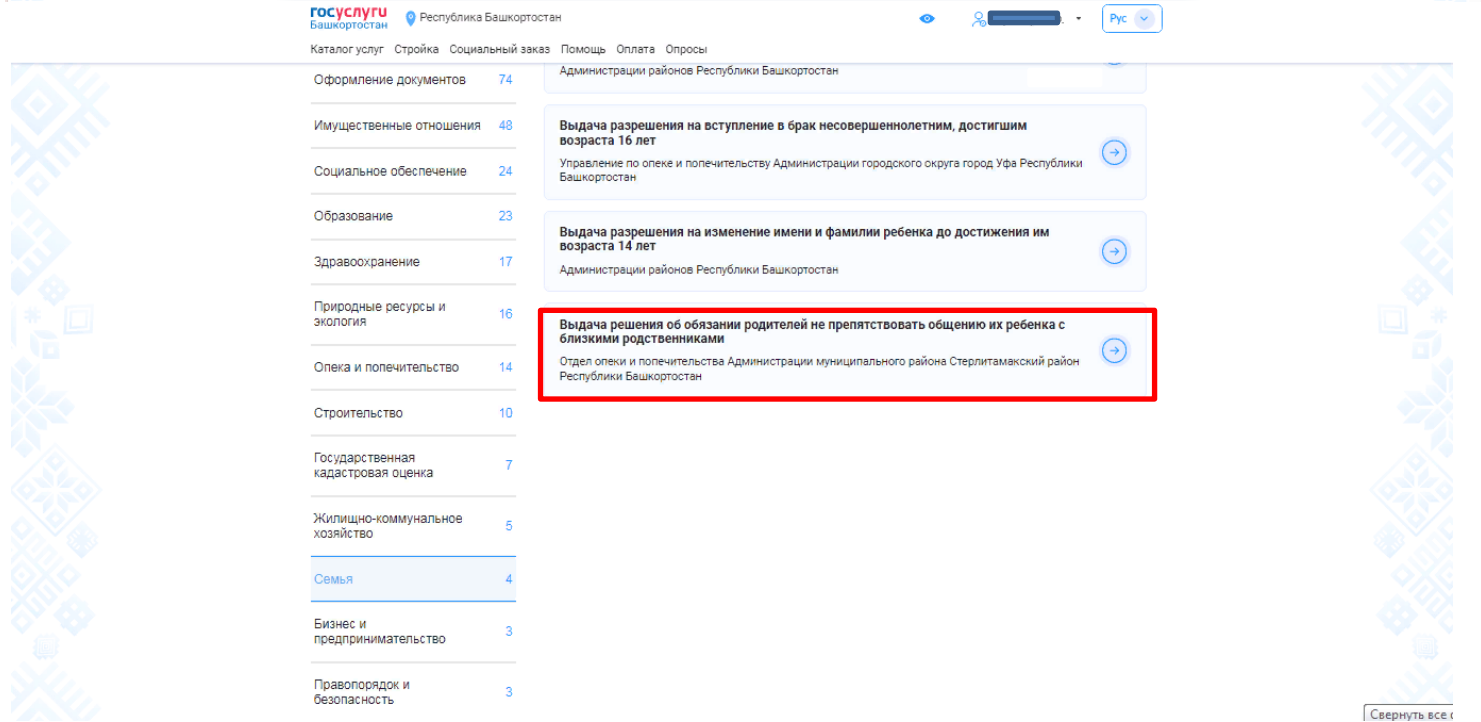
госуслуги Башкортостан

Республика Башкортостан

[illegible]

Рус

Каталог услуг Стройка Социальный заказ Помощь Оплата Опросы

Оформление документов 74

Имущественные отношения 48

Социальное обеспечение 24

Образование 23

Здравоохранение 17

Природные ресурсы и экология 16

Опека и попечительство 14

Строительство 10

Государственная кадастровая оценка 7

Жилищно-коммунальное хозяйство 5

Семья 4

Бизнес и предпринимательство 3

Правопорядок и безопасность 3

Администрации районов Республики Башкортостан

Выдача разрешения на вступление в брак несовершеннолетним, достигшим возраста 16 лет

Управление по опеке и попечительству Администрации городского округа город Уфа Республики Башкортостан

Выдача разрешения на изменение имени и фамилии ребенка до достижения им возраста 14 лет

Администрации районов Республики Башкортостан

Выдача решения об обязании родителей не препятствовать общению их ребенка с близкими родственниками

Отдел опеки и попечительства Администрации муниципального района Стерлитамакский район Республики Башкортостан

Свернуть все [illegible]